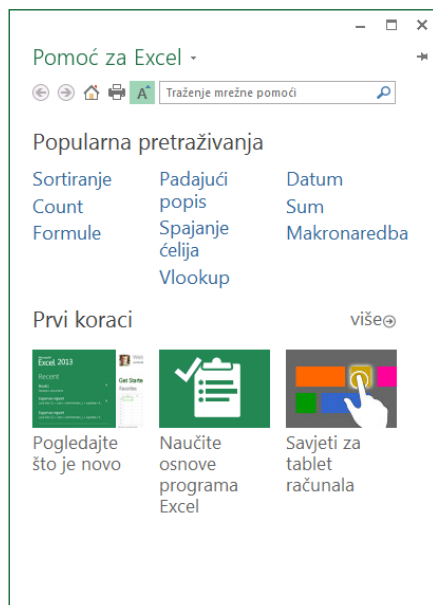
Pomoć za Excel

Traženje mrežne pomoći

Popularna pretraživanja

Sortiranje
Count
Formule

Padajući popis
Spajanje ćelija
Vlookup

Datum
Sum
Makronaredba

Prvi koraci

više

Excel 2013
Recent

Get Started

Pogledajte što je novo

Naučite osnove programa Excel

Savjeti za tablet računala